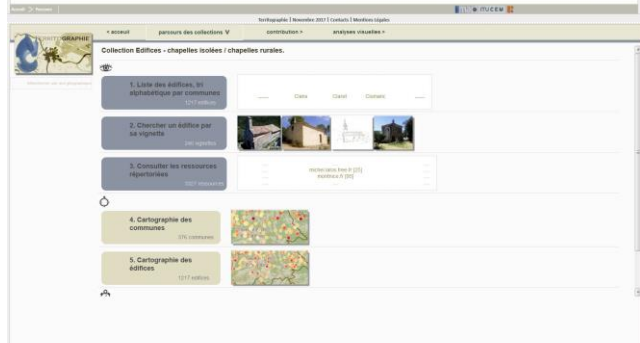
Accueil > Parcours

TerriGraphie | Novembre 2017 | Contacts | Mentions légales

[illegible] MUCEM

GRAPHIE

< accueil

parcours des collections ∨

contribution >

analyses visuelles >

Collection Edifices - chapelles isolées / chapelles rurales.

1. Liste des édifices, tri alphabétique par communes

1217 édifices

Ceira

Cancel

Cornaire

2. Chercher un édifice par sa vignette

240 vignettes

3. Consulter les ressources répertoriées

5027 ressources

4. Cartographie des communes

376 communes

5. Cartographie des édifices

1217 édifices